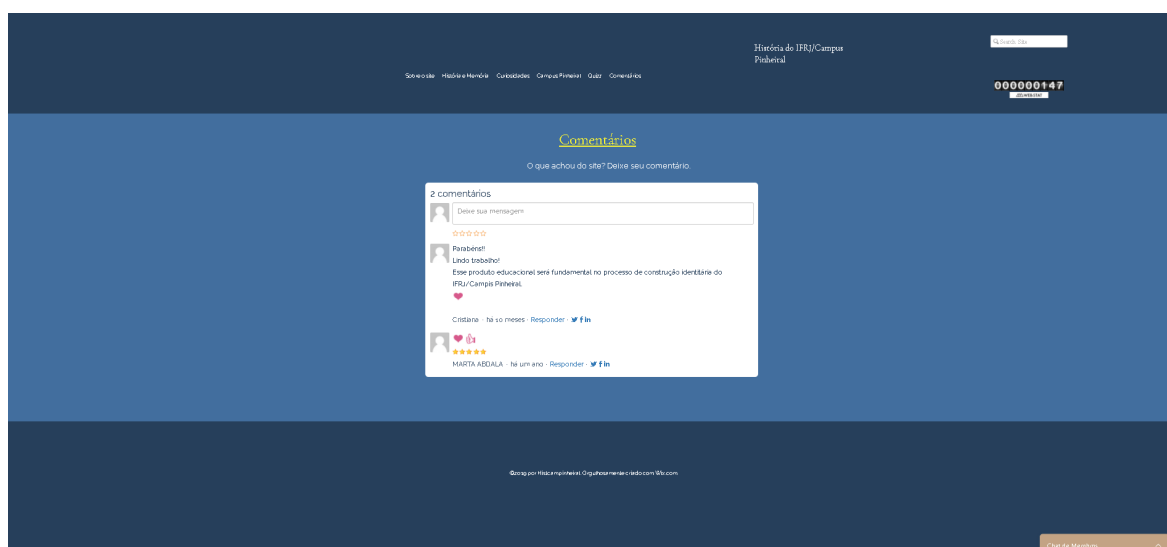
História do IFRJ/Campus Pinheiral

Search Site

Sobre o site História e Memória Curiosidades Campus Pinheiral Quiz Comentários

000000147

Comentários

O que achou do site? Deixe seu comentário.

2 comentários

Deixe sua mensagem

Parabéns!!
Lindo trabalho!
Esse produto educacional será fundamental no processo de construção identitária do IFRJ/Campis Pinheiral.

Cristiana · há 10 meses · Responder ·

MARTA ABDALA · há um ano · Responder ·

©2019 por Hisicampinheiral. Orgulhosamente criado com Wix.com

Chat de Membros